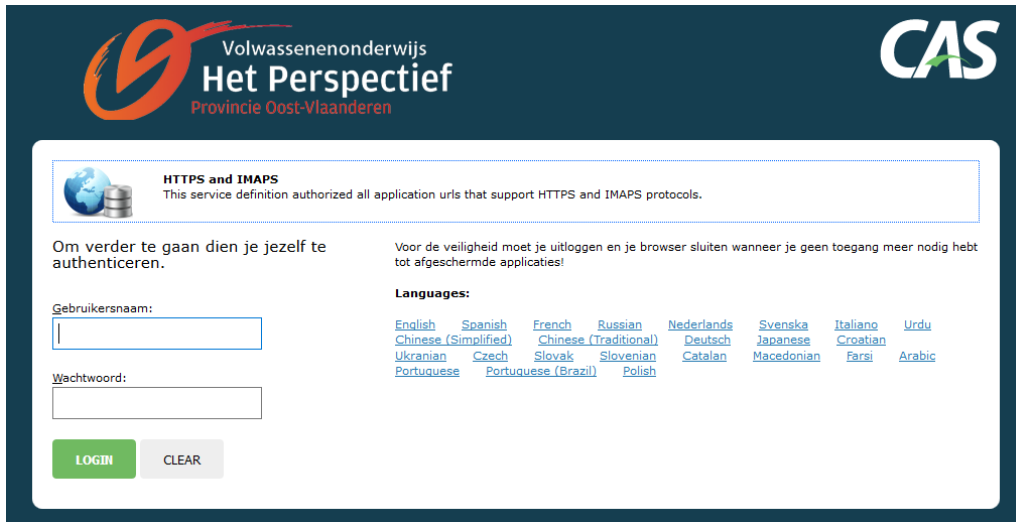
Volwassenenonderwijs
Het Perspectief
Provincie Oost-Vlaanderen

CAS

HTTPS and IMAPS
This service definition authorized all application urls that support HTTPS and IMAPS protocols.

Om verder te gaan dien je jezelf te authenticeren.

Gebruikersnaam:

Wachtwoord:

LOGIN CLEAR

Voor de veiligheid moet je uitloggen en je browser sluiten wanneer je geen toegang meer nodig hebt tot afgeschermde applicaties!

Languages:

English Spanish French Russian Nederlands Svenska Italiano Urdu Chinese (Simplified) Chinese (Traditional) Deutsch Japanese Croatian Ukranian Czech Slovak Slovenian Catalan Macedonian Farsi Arabic Portuguese Portuguese (Brazil) Polish